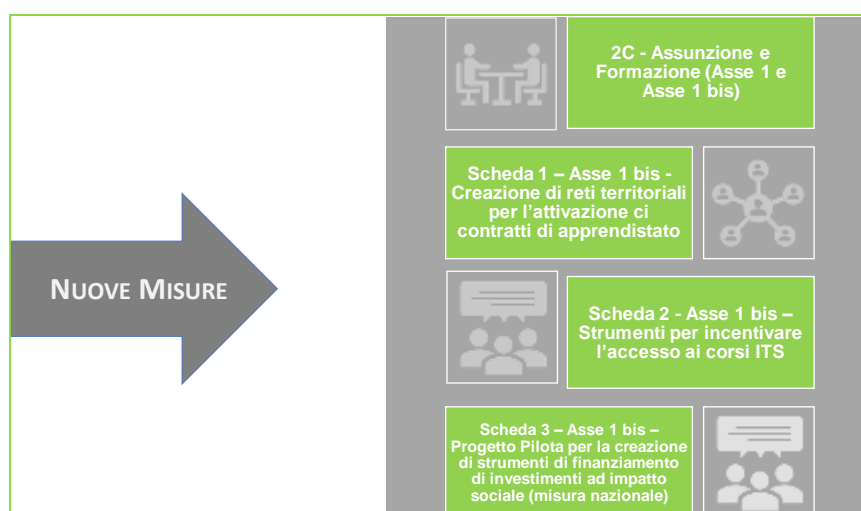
NUOVE MISURE

2C - Assunzione e Formazione (Asse 1 e Asse 1 bis)

Scheda 1 – Asse 1 bis - Creazione di reti territoriali per l'attivazione ci contratti di apprendistato

Scheda 2 - Asse 1 bis – Strumenti per incentivare l'accesso ai corsi ITS

Scheda 3 – Asse 1 bis – Progetto Pilota per la creazione di strumenti di finanziamento di investimenti ad impatto sociale (misura nazionale)